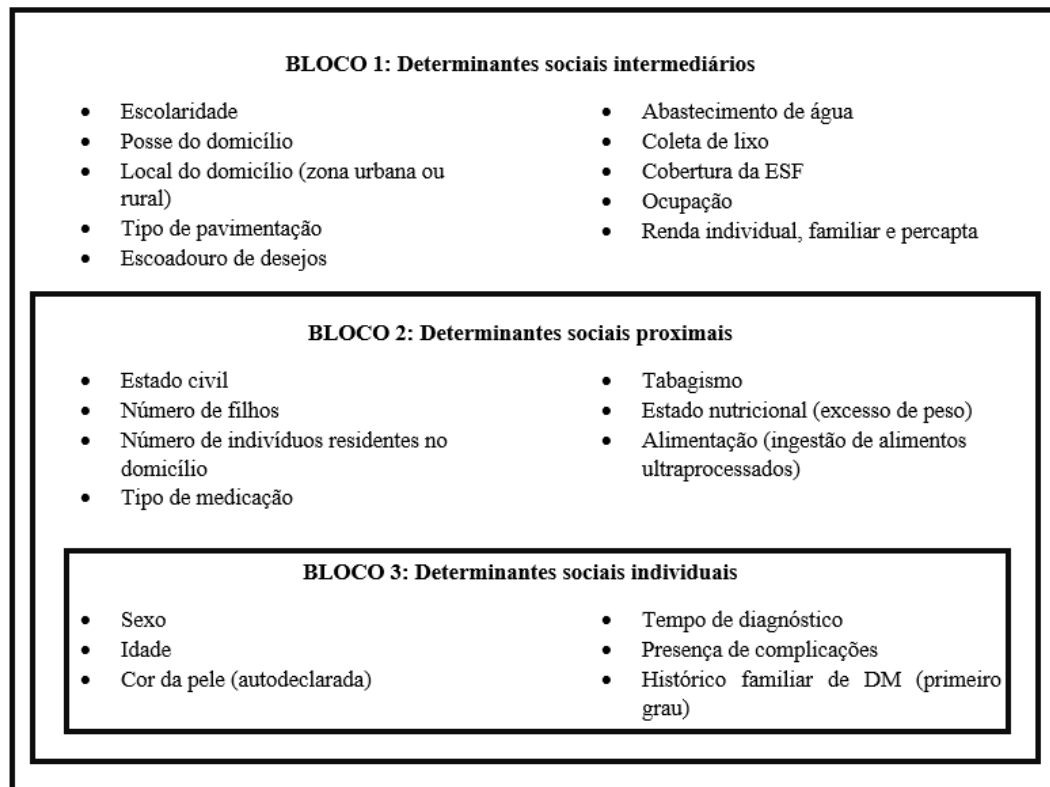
**BLOCO 1: Determinantes sociais intermediários**

- Escolaridade
- Posse do domicílio
- Local do domicílio (zona urbana ou rural)
- Tipo de pavimentação
- Escoadouro de desejos

- Abastecimento de água
- Coleta de lixo
- Cobertura da ESF
- Ocupação
- Renda individual, familiar e percapta

**BLOCO 2: Determinantes sociais proximais**

- Estado civil
- Número de filhos
- Número de indivíduos residentes no domicílio
- Tipo de medicação

- Tabagismo
- Estado nutricional (excesso de peso)
- Alimentação (ingestão de alimentos ultraprocessados)

**BLOCO 3: Determinantes sociais individuais**

- Sexo
- Idade
- Cor da pele (autodeclarada)

- Tempo de diagnóstico
- Presença de complicações
- Histórico familiar de DM (primeiro grau)